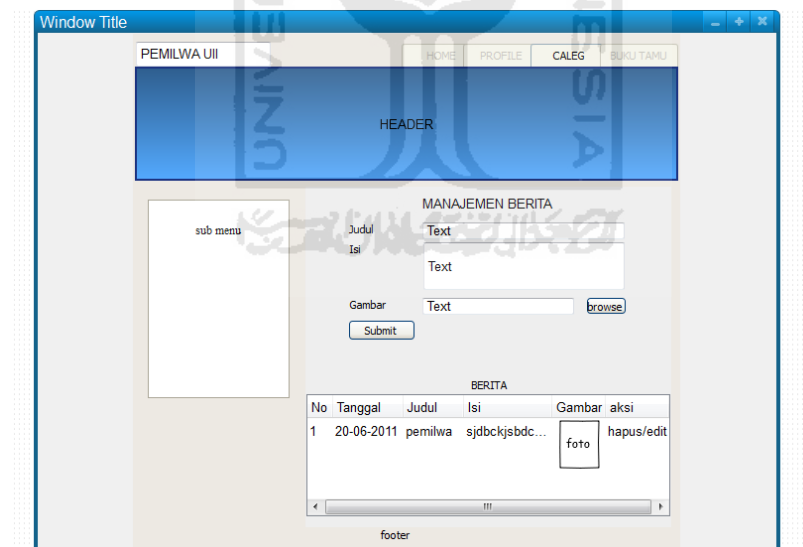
Window Title

PEMILWA UII

HOME PROFILE CALEG BUKU TAMU

HEADER

sub menu

MANAJEMEN BERITA

Judul Text

Isi Text

Gambar Text browse

Submit

BERITA

| No | Tanggal | Judul | Isi | Gambar | aksi |
|---|---|---|---|---|---|
| 1 | 20-06-2011 | pemilwa | sjdbckjsbdc... | foto | hapus/edit |

footer